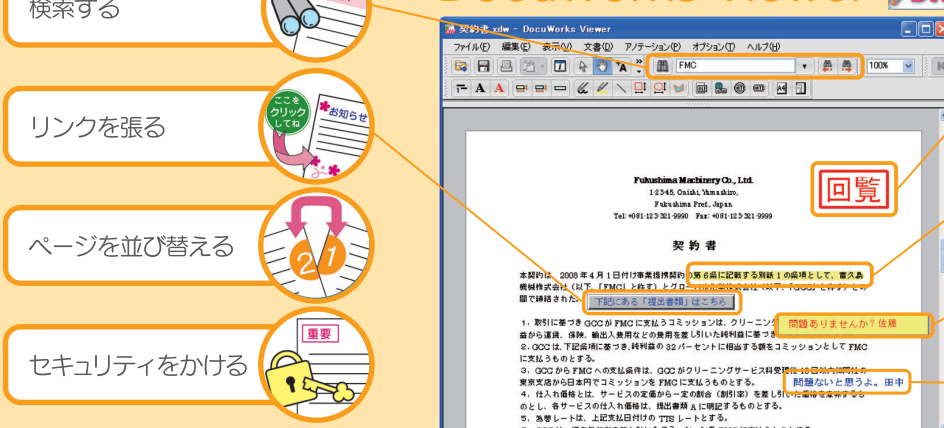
検索する

リンクを張る

ここをクリックしてね

お知らせ

ページを並び替える

2 1

セキュリティをかける

重要

契約書.xdw - DocuWorks Viewer

ファイル(F) 編集(E) 表示(V) 文書(D) アノテーション(P) オプション(T) ヘルプ(H)

FMC

100%

Fukushima Machinery Co., Ltd.

1-2345, Onishi, Yamashiro,

Fukushima Pref., Japan

Tel: +081-123-321-9990 Fax: +081-123-321-9999

回覧

契約書

本契約は、2008 年 4 月 1 日付け事業提携契約の第 6 条に記載する別紙 1 の条項として、富久島機械株式会社（以下、「FMC」と称す）とグロー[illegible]（以下、「GCC」と称す）との間で締結された。

下記にある「提出書類」はこちら

1、取引に基づき GCC が FMC に支払うコミッションは、クリーニング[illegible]

益から運送、保険、輸出入費用などの費用を差し引いた純利益に基づき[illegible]

問題ありませんか？ 佐藤

2、GCC は、下記条項に基づき、純利益の 32 パーセントに相当する額をコミッションとして FMC に支払うものとする。

3、GCC から FMC への支払条件は、GCC がクリーニングサービス料受領後 10 日以内に同社の東京支店から日本円でコミッションを FMC に支払うものとする。

問題ないと思うよ。田中

4、仕入れ価格とは、サービスの定価から一定の割合（割引率）を差し引いた価格を意味するものとし、各サービスの仕入れ価格は、提出書類 A に明記するものとする。

5、為替レートは、上記支払日付けの TTS レートとする。